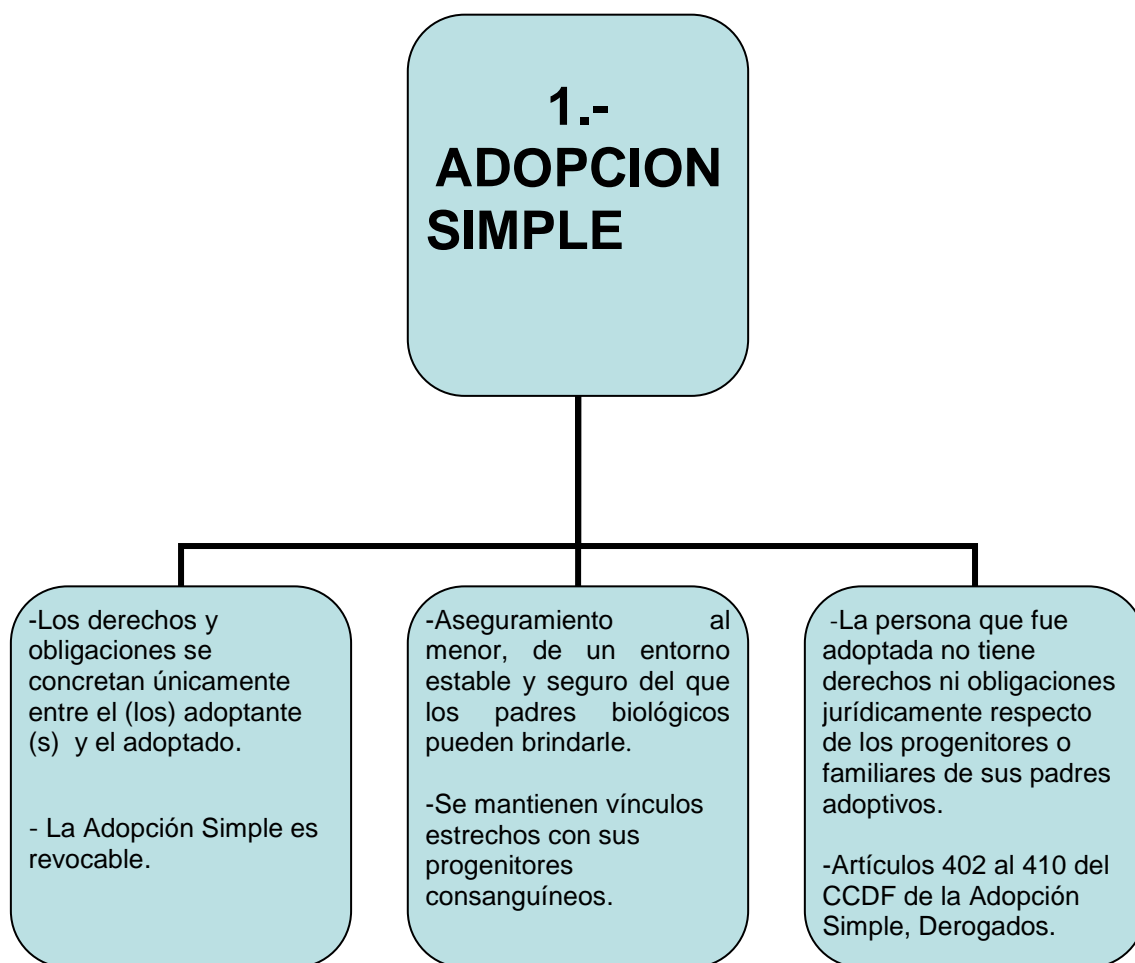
1.-
ADOPCION SIMPLE

-Los derechos y obligaciones se concretan únicamente entre el (los) adoptante (s) y el adoptado.

- La Adopción Simple es revocable.

-Aseguramiento al menor, de un entorno estable y seguro del que los padres biológicos pueden brindarle.

-Se mantienen vínculos estrechos con sus progenitores consanguíneos.

-La persona que fue adoptada no tiene derechos ni obligaciones jurídicamente respecto de los progenitores o familiares de sus padres adoptivos.

-Artículos 402 al 410 del CCDF de la Adopción Simple, Derogados.